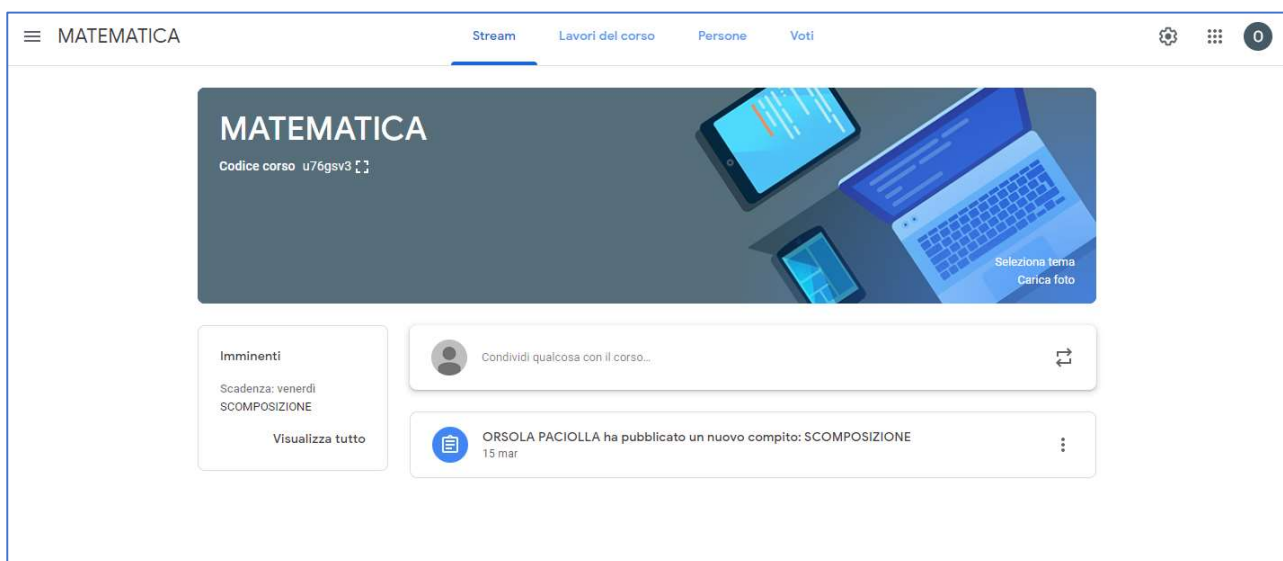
MATEMATICA

Stream Lavori del corso Persone Voti

O

MATEMATICA
Codice corso u76gsv3

Seleziona tema
Carica foto

Imminenti
Scadenza: venerdì
SCOMPOSIZIONE
Visualizza tutto

Condividi qualcosa con il corso...

ORSOLA PACIOLLA ha pubblicato un nuovo compito: SCOMPOSIZIONE
15 mar